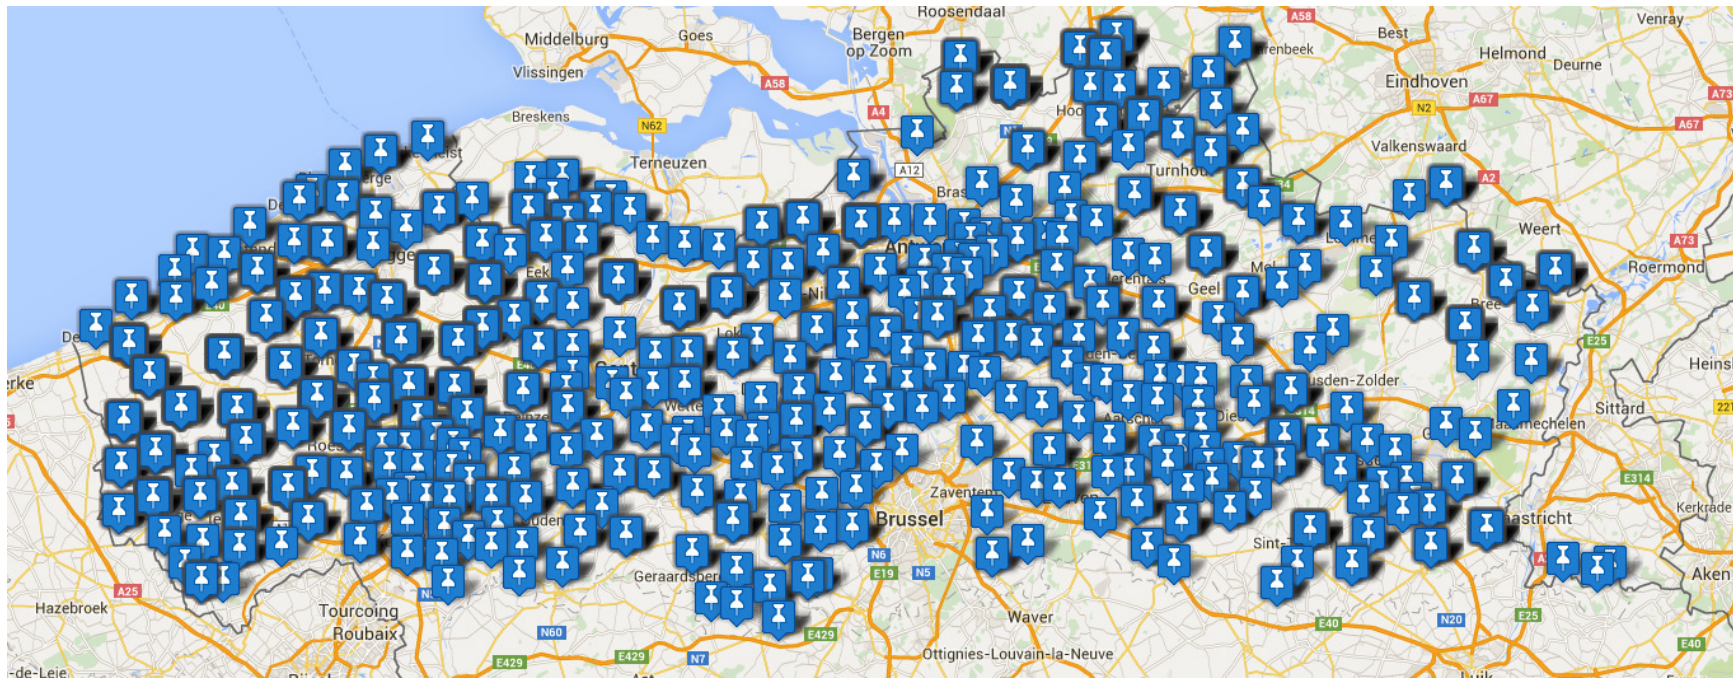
Roosendaal
Middelburg
Goes
Bergen op Zoom
Vlissingen
A58
A58
Best
Venray
Helmond
Deurne
Eindhoven
Breskens
N62
A4
N2
A67
A73
Terneuzen
A12
Valkenswaard
A67
Turnhout
A2
Weert
Geel
A73
Roermond
Brussel
Zaventem
N6
N5
E19
Geraardsbergen
A25
Hazebrouck
Tourcoing
Roubaix
N60
E429
E429
N7
Waver
Ottignies-Louvain-la-Neuve
E40
N20
E25
E40
Sint-
Maastricht
Kerkrade
Aken
E314
Sittard
Heinsb
E25
Heusden-Zolder
erke
-de-Leie